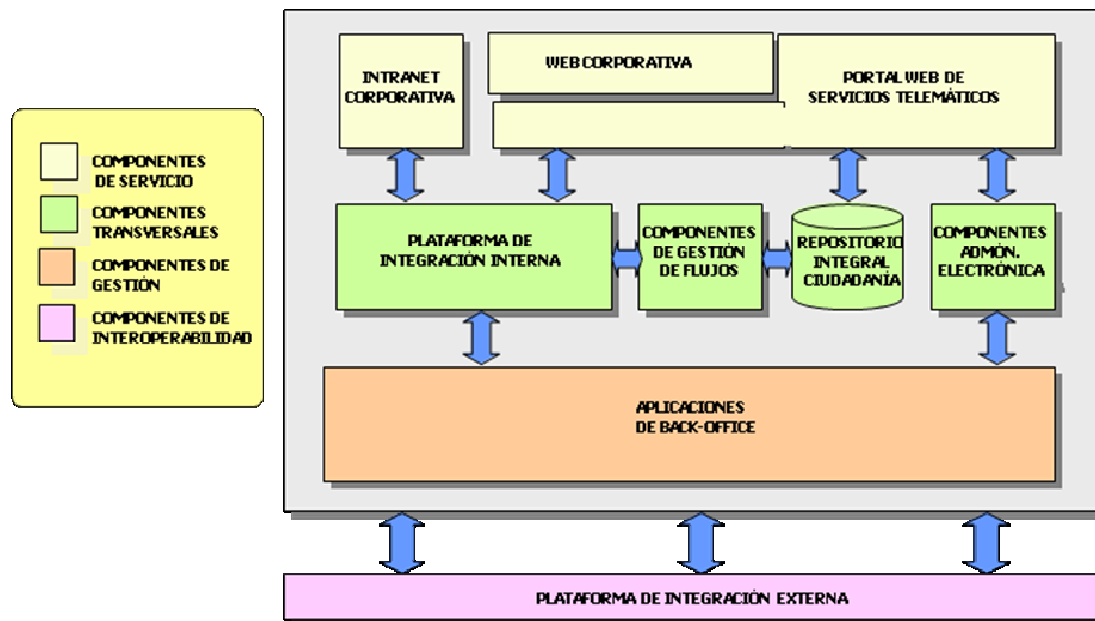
COMPONENTES DE SERVICIO

COMPONENTES TRANSVERSALES

COMPONENTES DE GESTIÓN

COMPONENTES DE INTEROPERABILIDAD

INTRANET CORPORATIVA

WEB CORPORATIVA

PORTAL WEB DE SERVICIOS TELEMÁTICOS

PLATAFORMA DE INTEGRACIÓN INTERNA

COMPONENTES DE GESTIÓN DE FLUJOS

REPOSITORIO INTEGRAL CIUDADANÍA

COMPONENTES ADMÓN. ELECTRÓNICA

APLICACIONES DE BACK-OFFICE

PLATAFORMA DE INTEGRACIÓN EXTERNA